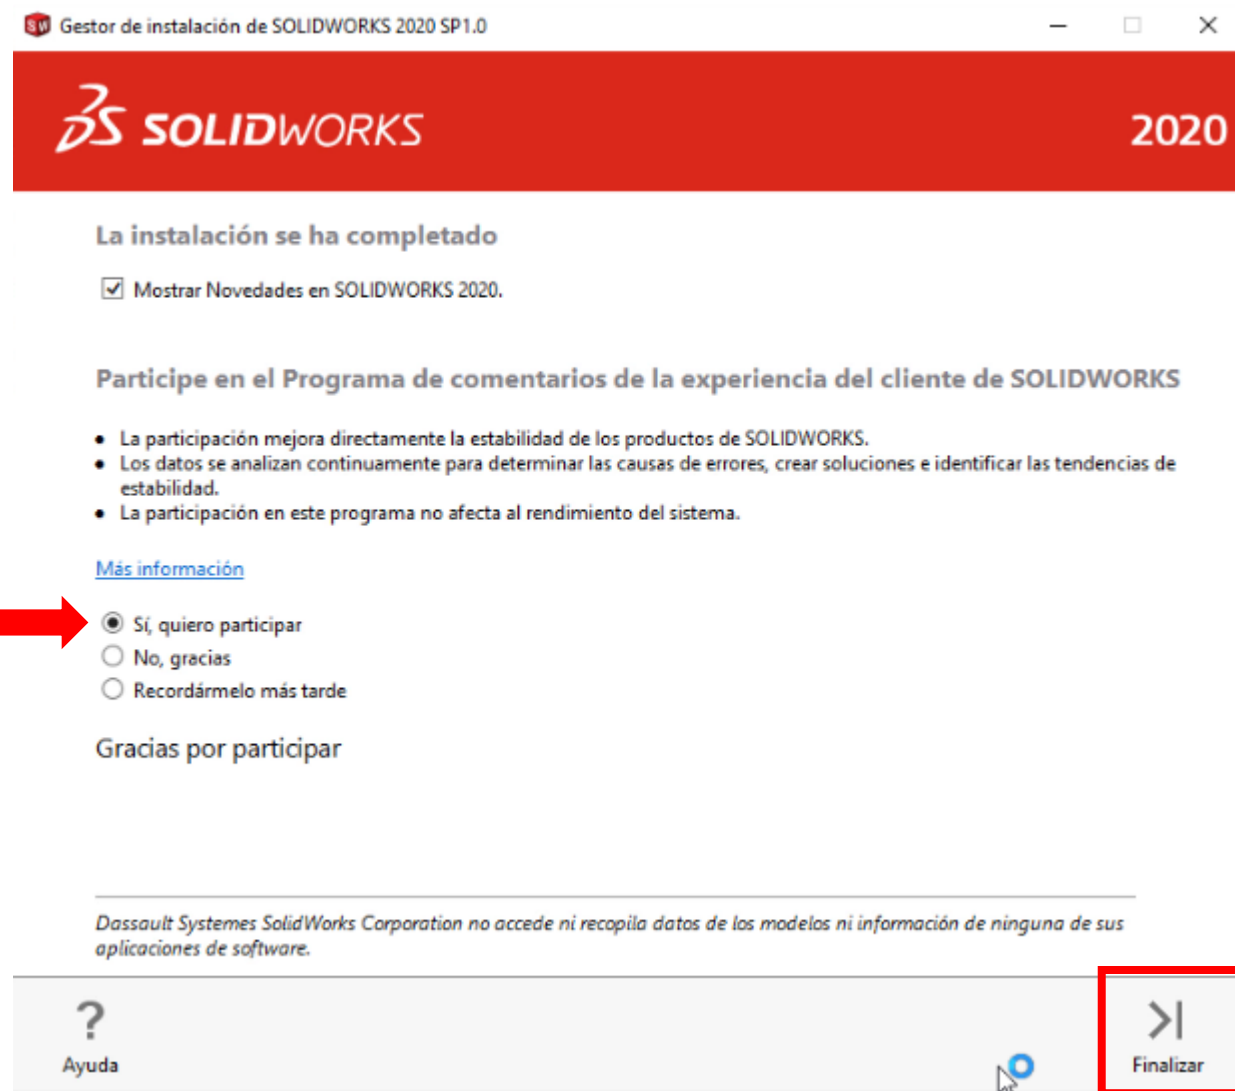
Gestor de instalación de SOLIDWORKS 2020 SP1.0

SOLIDWORKS 2020

La instalación se ha completado

Mostrar Novedades en SOLIDWORKS 2020.

Participe en el Programa de comentarios de la experiencia del cliente de SOLIDWORKS

- La participación mejora directamente la estabilidad de los productos de SOLIDWORKS.
- Los datos se analizan continuamente para determinar las causas de errores, crear soluciones e identificar las tendencias de estabilidad.
- La participación en este programa no afecta al rendimiento del sistema.

Más información

Sí, quiero participar
No, gracias
Recordármelo más tarde

Gracias por participar

Dassault Systemes SolidWorks Corporation no accede ni recopila datos de los modelos ni información de ninguna de sus aplicaciones de software.

?
Ayuda

Finalizar